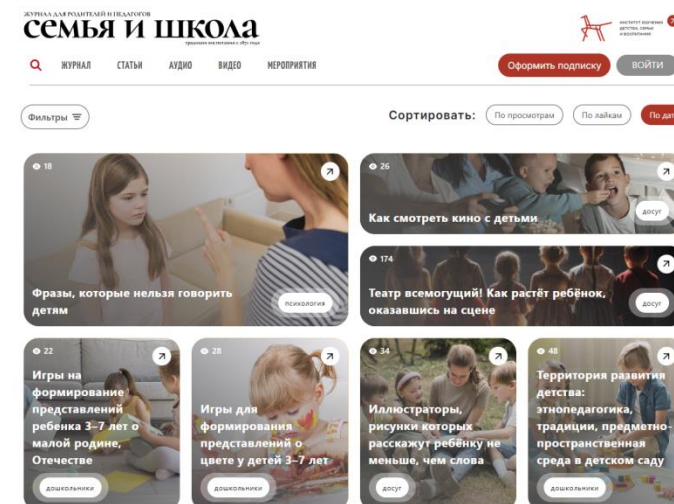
ЖУРНАЛ ДЛЯ РОДИТЕЛЕЙ И ПЕДАГОГОВ
СЕМЬЯ И ШКОЛА
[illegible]

ИНСТИТУТ ИЗУЧЕНИЯ ДЕТСТВА, СЕМЬИ И ВОСПИТАНИЯ

ЖУРНАЛ СТАТЬИ АУДИО ВИДЕО МЕРОПРИЯТИЯ

Оформить подписку
ВОЙТИ

Фильтры

Сортировать: По просмотрам По лайкам По да

18
Фразы, которые нельзя говорить детям
психология

26
Как смотреть кино с детьми
досуг

174
Театр всемогущий! Как растёт ребёнок, оказавшись на сцене
досуг

22
Игры на формирование представлений ребенка 3–7 лет о малой родине, Отечестве
дошкольники

28
Игры для формирования представлений о цвете у детей 3–7 лет
дошкольники

34
Иллюстраторы, рисунки которых расскажут ребёнку не меньше, чем слова
досуг

48
Территория развития детства: этнопедагогика, традиции, предметно-пространственная среда в детском саду
дошкольники